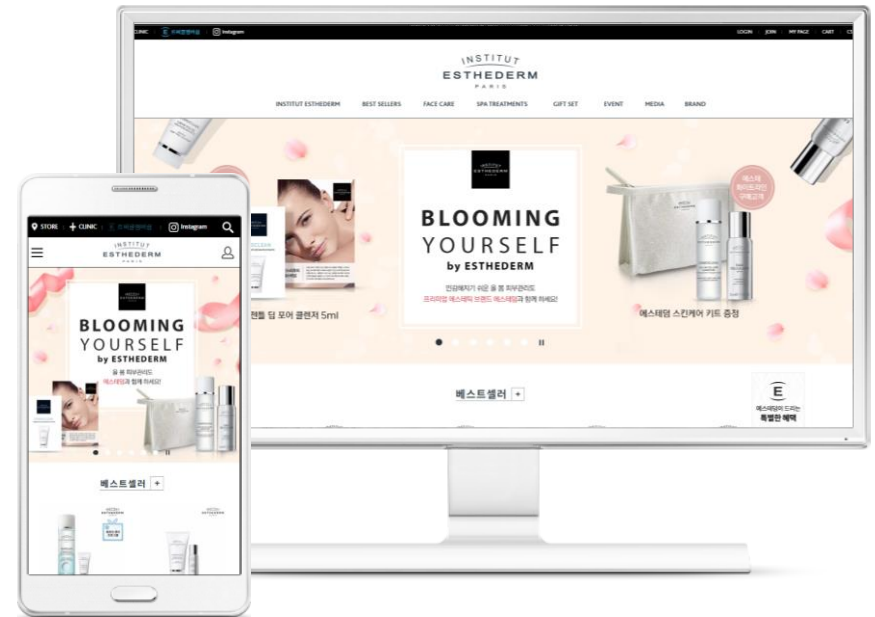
CLINIC | 프레젠테이션 | Instagram

LOGIN | JOIN | MY PAGE | CART | CS

INSTITUT ESTHEDERM PARIS

INSTITUT ESTHEDERM | BEST SELLERS | FACE CARE | SPA TREATMENTS | GIFT SET | EVENT | MEDIA | BRAND

ESTHEDERM

BLOOMING YOURSELF by ESTHEDERM

민감해지기 쉬운 봄 철 피부관리도 프리미엄 에스테틱 브랜드 에스테덤과 함께 하세요!

젠틀 딥 모어 클렌저 5ml

에스테 화이트닝 구매고객

에스테덤 스킨케어 키트 증정

베스트셀러 +

E 에스테덤이 드리는 특별한 혜택

STORE | CLINIC | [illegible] | Instagram

INSTITUT ESTHEDERM PARIS

BLOOMING YOURSELF by ESTHEDERM

봄 철 피부관리도 에스테덤과 함께 하세요!

베스트셀러 +